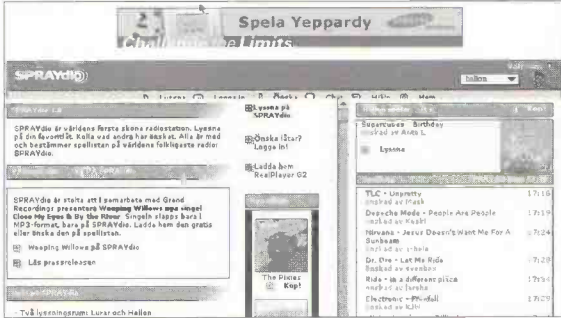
Spela Yeppardy

Challenge the Limits

SPRAYdio

Hallen

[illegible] Lyssna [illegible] Logga in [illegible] Önska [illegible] Hjälp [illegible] Hem

SPRAYdio LB

SPRAYdio är världens första sköna radiostation. Lyssna på din favoritlåt. Kolla vad andra har önskat. Alla är med och bestämmer spellistan på världens folkligaste radio: SPRAYdio.

SPRAYdio är stolta att i samarbete med Grand Recordings presentera Weeping Willows nya singel Close My Eyes & By the River. Singeln släpps bara i MP3-format, bara på SPRAYdio. Ladda hem den gratis eller önska den på spellistan.

Weeping Willows på SPRAYdio

Läs pressreleasen

Två lyssningsrum: Luxor och Hallen

Lyssna på SPRAYdio

Önska låtar? Logga in!

Ladda hem RealPlayer G2

The Pixies

Köp!

Sugarcubes - Birthday
Önskad av Ania L

Lyssna

| | |
|---|---|
| TLC - Unpretty<br>Önskad av Mask | 17:16 |
| Depeche Mode - People Are People<br>Önskad av Reakt | 17:19 |
| Nirvana - Jesus Doesn't Want Me For A Sunbeam<br>Önskad av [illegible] | 17:24 |
| Dr. Dre - Let Me Ride<br>Önskad av Svenban | 17:28 |
| Ride - In a different place<br>Önskad av Jarsha | 17:34 |
| Electronic - Pr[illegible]dall<br>Önskad av KJH | 17:39 |